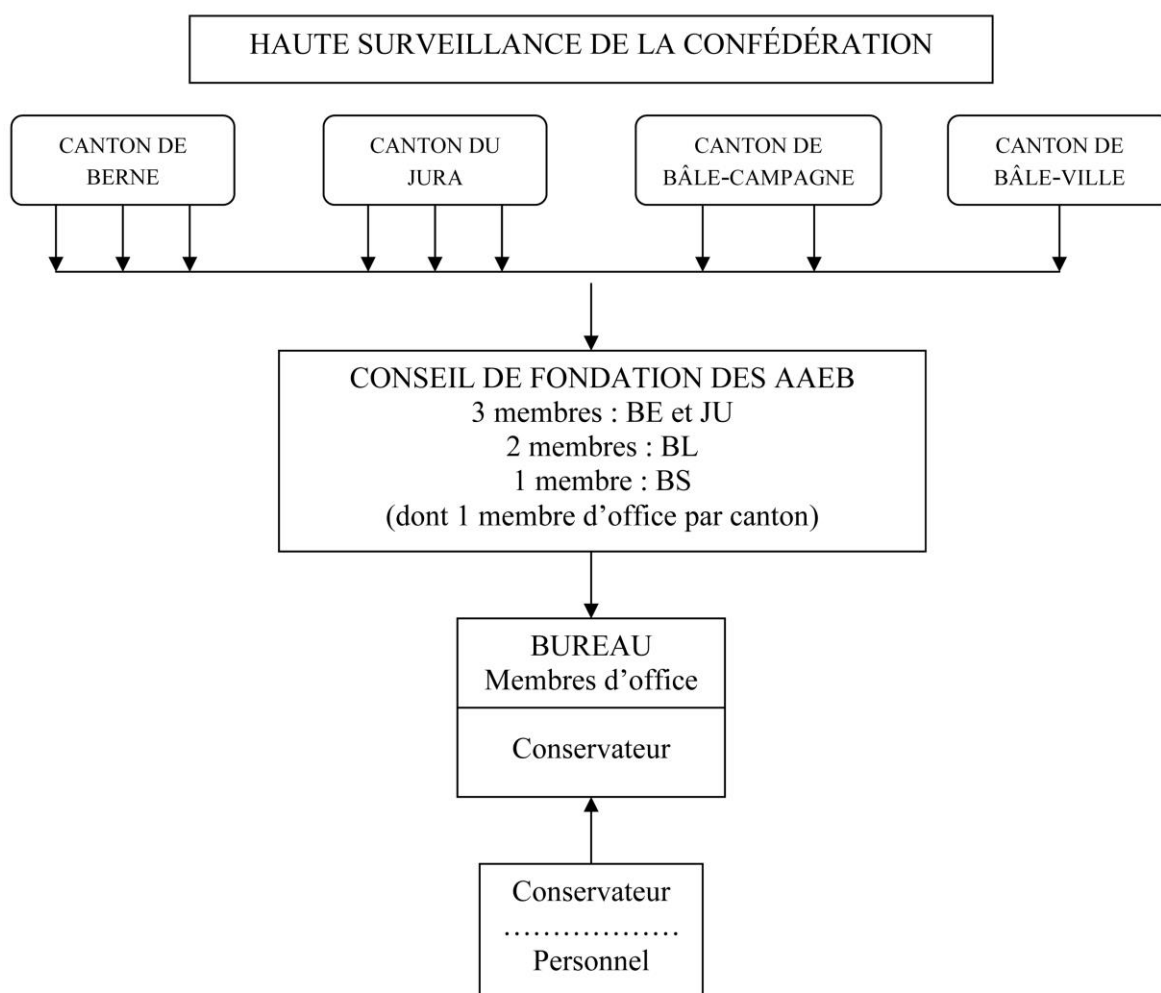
HAUTE SURVEILLANCE DE LA CONFÉDÉRATION

CANTON DE BERNE

CANTON DU JURA

CANTON DE BÂLE-CAMPAGNE

CANTON DE BÂLE-VILLE

CONSEIL DE FONDATION DES AAEB
3 membres : BE et JU
2 membres : BL
1 membre : BS
(dont 1 membre d'office par canton)

BUREAU
Membres d'office

Conservateur

Conservateur
………………
Personnel